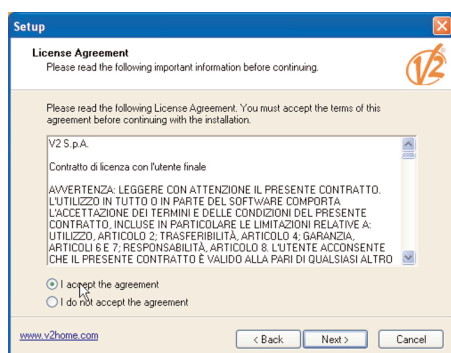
Setup

License Agreement
Please read the following important information before continuing.

V2

Please read the following License Agreement. You must accept the terms of this agreement before continuing with the installation.

V2 S.p.A.

Contratto di licenza con l'utente finale

AVVERTENZA: LEGGERE CON ATTENZIONE IL PRESENTE CONTRATTO. L'UTILIZZO IN TUTTO O IN PARTE DEL SOFTWARE COMPORTA L'ACCETTAZIONE DEI TERMINI E DELLE CONDIZIONI DEL PRESENTE CONTRATTO, INCLUSE IN PARTICOLARE LE LIMITAZIONI RELATIVE A: UTILIZZO, ARTICOLO 2; TRASFERIBILITÀ, ARTICOLO 4; GARANZIA, ARTICOLI 6 E 7; RESPONSABILITÀ, ARTICOLO 8. L'UTENTE ACCONSENTE CHE IL PRESENTE CONTRATTO È VALIDO ALLA PARI DI QUALSIASI ALTRO

I accept the agreement
I do not accept the agreement

www.v2home.com

< Back
Next >
Cancel